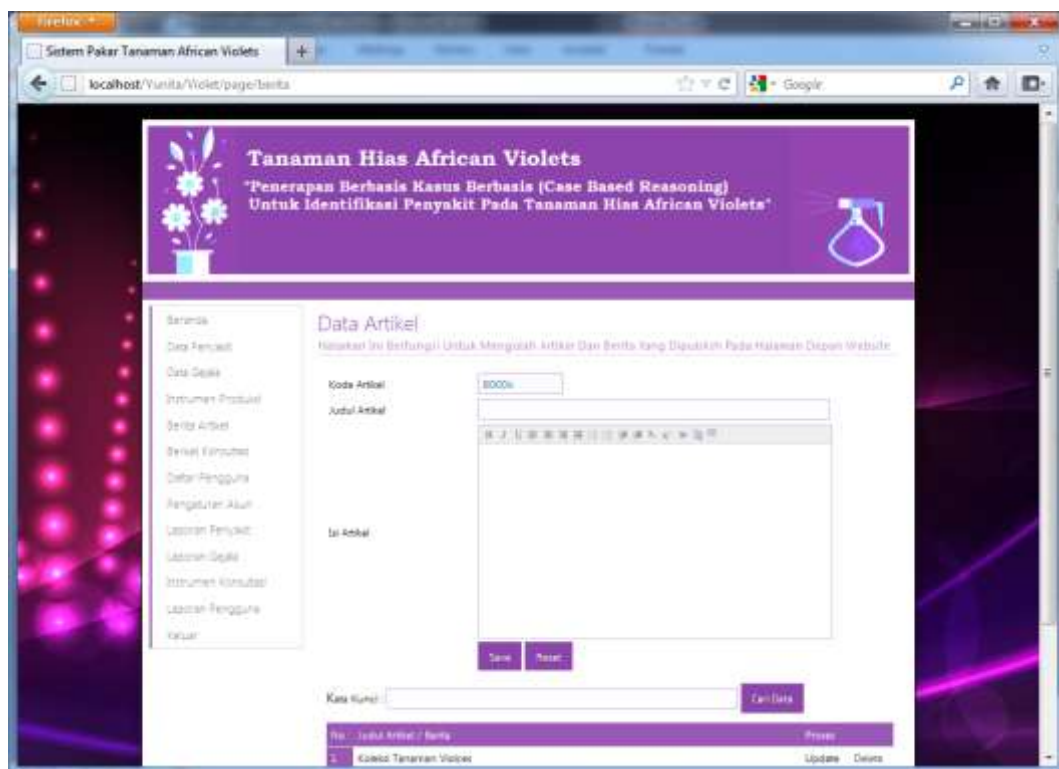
Firefox

Sistem Pakar Tanaman African Violets

localhost/Yunita/Violet/page/berita

Google

Tanaman Hias African Violets

"Penerapan Berbasis Kasus Berbasis (Case Based Reasoning) Untuk Identifikasi Penyakit Pada Tanaman Hias African Violets"

Beranda
Data Penyakit
Data Gejala
Instrumen Produksi
Berita Artikel
Berkas Konsultasi
Daftar Pengguna
Pengaturan Akun
Laporan Penyakit
Laporan Gejala
Instrumen Konsultasi
Laporan Pengguna
Keluar

Data Artikel

Halaman Ini Berfungsi Untuk Mengolah Artikel Dan Berita Yang Dipublikasi Pada Halaman Depan Website

Kode Artikel B0006

Judul Artikel

Isi Artikel

Save Reset

Kata Kunci Cari Data

| No | Judul Artikel / Berita | Proses |
|---|---|---|
| 1 | Koleksi Tanaman Violet | Update Delete |